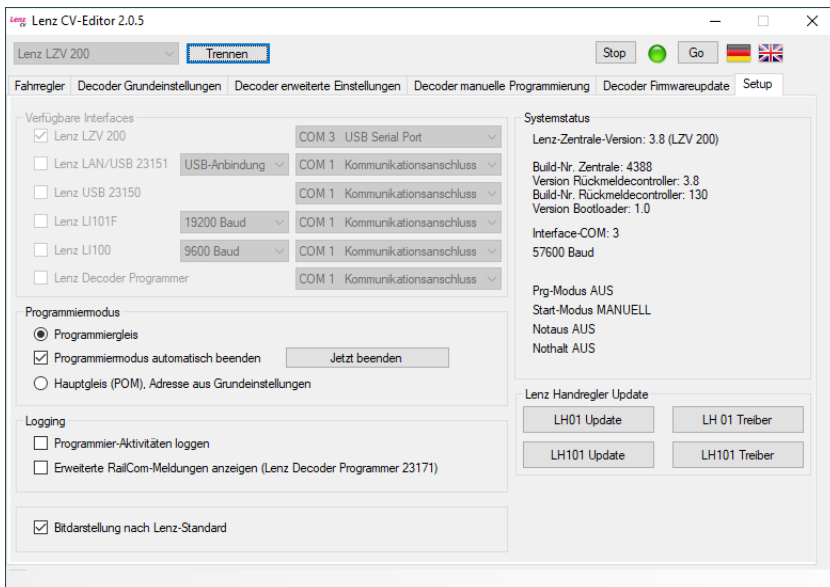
Lenz CV
Lenz CV-Editor 2.0.5

Lenz LZV 200
Trennen
Stop
Go

Fahrregler | Decoder Grundeinstellungen | Decoder erweiterte Einstellungen | Decoder manuelle Programmierung | Decoder Firmwareupdate | Setup

Verfügbare Interfaces
☑ Lenz LZV 200 | COM 3 USB Serial Port
☐ Lenz LAN/USB 23151 | USB-Anbindung | COM 1 Kommunikationsanschluss
☐ Lenz USB 23150 | COM 1 Kommunikationsanschluss
☐ Lenz LI101F | 19200 Baud | COM 1 Kommunikationsanschluss
☐ Lenz LI100 | 9600 Baud | COM 1 Kommunikationsanschluss
☐ Lenz Decoder Programmer | COM 1 Kommunikationsanschluss

Programmiermodus
Programmiergleis
Programmiermodus automatisch beenden
Jetzt beenden
Hauptgleis (POM), Adresse aus Grundeinstellungen

Logging
Programmier-Aktivitäten loggen
Erweiterte RailCom-Meldungen anzeigen (Lenz Decoder Programmer 23171)

Bitdarstellung nach Lenz-Standard

Systemstatus
Lenz-Zentrale-Version: 3.8 (LZV 200)

Build-Nr. Zentrale: 4388
Version Rückmeldecontroller: 3.8
Build-Nr. Rückmeldecontroller: 130
Version Bootloader: 1.0

Interface-COM: 3
57600 Baud

Prg-Modus AUS
Start-Modus MANUELL
Notaus AUS
Nothalt AUS

Lenz Handregler Update
LH01 Update
LH 01 Treiber
LH101 Update
LH101 Treiber